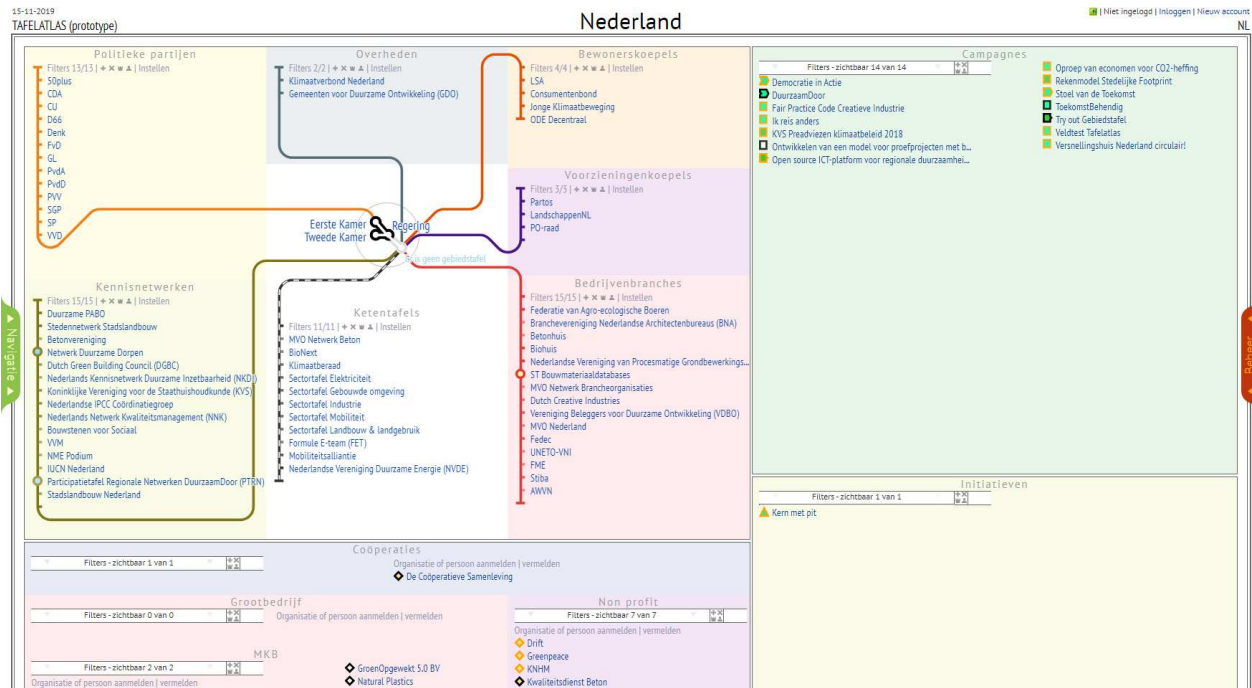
15-11-2019
TAFELATLAS (prototype)

Nederland

| Niet ingelogd | Inloggen | Nieuw account
NL

Politieke partijen
Filters 13/13 | + ✖ ✖ ▲ | Instellen
50plus
CDA
CU
D66
Denk
FvD
GL
PvdA
PvdD
PVV
SGP
SP
VVD

Overheden
Filters 2/2 | + ✖ ✖ ▲ | Instellen
Klimaatverbond Nederland
Gemeenten voor Duurzame Ontwikkeling (GDO)

Bewonerskoepels
Filters 4/4 | + ✖ ✖ ▲ | Instellen
LSA
Consumentenbond
Jonge Klimaatbeweging
ODE Decentraal

Voorzieningenkoepels
Filters 3/3 | + ✖ ✖ ▲ | Instellen
Partos
LandschappenNL
PO-raad

Eerste Kamer
Tweede Kamer
Regering
is geen gebiedstafel

Kennisnetwerken
Filters 15/15 | + ✖ ✖ ▲ | Instellen
Duurzame PABO
Stedennetwerk Stadslandbouw
Betonvereniging
Netwerk Duurzame Dorpen
Dutch Green Building Council (DGBC)
Nederlands Kennisnetwerk Duurzame Inzetbaarheid (NKDI)
Koninklijke Vereniging voor de Staathuishoudkunde (KVS)
Nederlandse IPCC Coördinatiegroep
Nederlands Netwerk Kwaliteitsmanagement (NNK)
Bouwstenen voor Sociaal
VVM
NME Podium
IUCN Nederland
Participatietafel Regionale Netwerken DuurzaamDoor (PTRN)
Stadslandbouw Nederland

Ketentafels
Filters 11/11 | + ✖ ✖ ▲ | Instellen
MVO Netwerk Beton
BioNext
Klimaatberaad
Sectortafel Elektriciteit
Sectortafel Gebouwde omgeving
Sectortafel Industrie
Sectortafel Mobiliteit
Sectortafel Landbouw & landgebruik
Formule E-team (FET)
Mobiliteitsalliantie
Nederlandse Vereniging Duurzame Energie (NVDE)

Bedrijvenbranches
Filters 15/15 | + ✖ ✖ ▲ | Instellen
Federatie van Agro-ecologische Boeren
Branchevereniging Nederlandse Architectenbureaus (BNA)
Betonhuis
Biohuis
Nederlandse Vereniging van Procesmatige Grondbewerkings...
ST Bouwmateriaaldatabases
MVO Netwerk Brancheorganisaties
Dutch Creative Industries
Vereniging Beleggers voor Duurzame Ontwikkeling (VBDO)
MVO Nederland
Fedec
UNETO-VNI
FME
Stiba
AWVN

Campagnes
Filters - zichtbaar 14 van 14
Democratie in Actie
DuurzaamDoor
Fair Practice Code Creatieve Industrie
Ik reis anders
KVS Preadviezen klimaatbeleid 2018
Ontwikkelen van een model voor proefprojecten met b...
Open source ICT-platform voor regionale duurzaamhei...
Oproep van economen voor CO2-heffing
Rekenmodel Stedelijke Footprint
Stoel van de Toekomst
ToekomstBehendig
Try out Gebiedstafel
Veldtest Tafelatlas
Versnellingshuis Nederland circulair!

Initiatieven
Filters - zichtbaar 1 van 1
Kern met pit

Navigatie
Beheer

Coöperaties
Filters - zichtbaar 1 van 1
Organisatie of persoon aanmelden | vermelden
De Coöperatieve Samenleving

Grootbedrijf
Filters - zichtbaar 0 van 0
Organisatie of persoon aanmelden | vermelden

Non profit
Filters - zichtbaar 7 van 7
Organisatie of persoon aanmelden | vermelden
Drift
Greenpeace
KNHM
Kwaliteitsdienst Beton

MKB
Filters - zichtbaar 2 van 2
Organisatie of persoon aanmelden | vermelden
GroenOpgewekt 5.0 BV
Natural Plastics